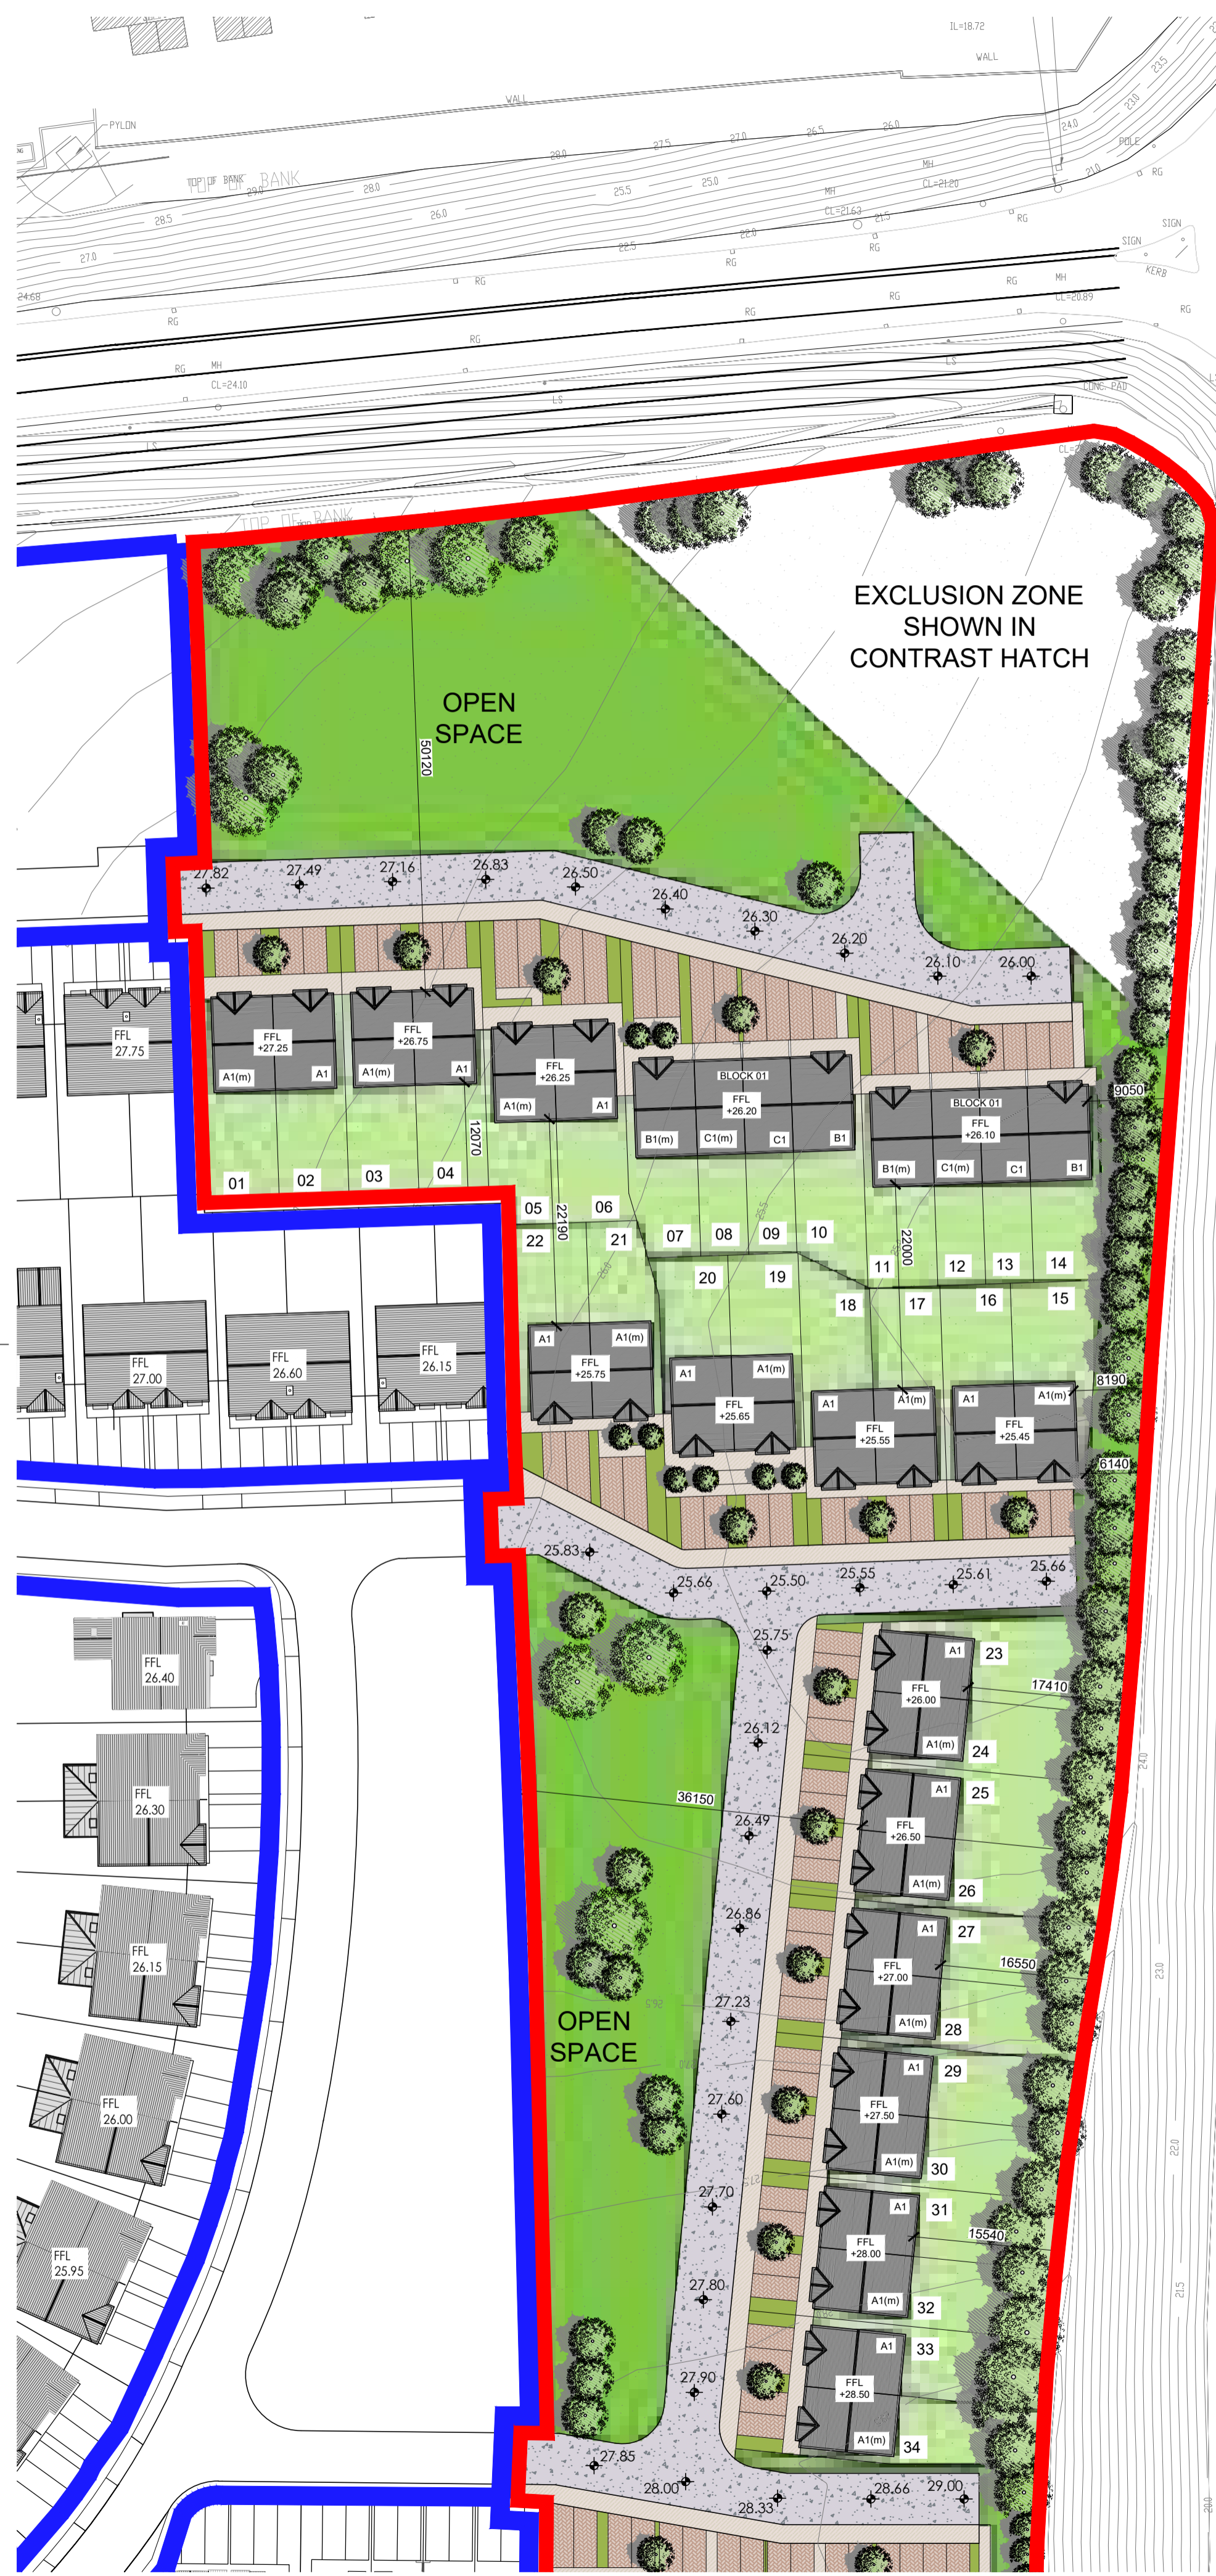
IL=18.72
WALL
PYLON
WALL
TOP OF BANK
28.5
28.0
27.0
26.0
25.5
25.0
24.0
23.5
23.0
POLE
RG
MH
CL=21.20
MH
CL=21.63
SIGN
SIGN
KERB
RG
MH
CL=20.89
24.68
RG
MH
CL=24.10
LS
CONC PAD
TOP OF BANK

EXCLUSION ZONE
SHOWN IN
CONTRAST HATCH

OPEN
SPACE

50120

27.82
27.49
27.16
26.83
26.50
26.40
26.30
26.20
26.10
26.00

FFL
27.75

FFL
+27.25
A1(m)
A1

FFL
+26.75
A1(m)
A1

FFL
+26.25
A1(m)
A1

BLOCK 01
FFL
+26.20
B1(m)
C1(m)
C1
B1

BLOCK 01
FFL
+26.10
B1(m)
C1(m)
C1
B1

9050

12070

01
02
03
04
05
06
22
21
07
08
09
10
20
19
11
12
13
14
18
17
16
15

22190
22000

FFL
27.00
FFL
26.60
FFL
26.15

A1
A1(m)
FFL
+25.75

A1
A1(m)
FFL
+25.65

A1
A1(m)
FFL
+25.55

A1
A1(m)
FFL
+25.45

8190
6140

25.83
25.66
25.50
25.55
25.61
25.66
25.75

FFL
26.40

A1
FFL
+26.00
A1(m)
23
24
17410

26.12

FFL
26.30

36150

26.49

A1
FFL
+26.50
A1(m)
25
26

26.86

FFL
26.15

A1
FFL
+27.00
A1(m)
27
28
16550

27.23

OPEN
SPACE

FFL
26.00

27.60

A1
FFL
+27.50
A1(m)
29
30

FFL
25.95

27.70

A1
FFL
+28.00
A1(m)
31
32
15540

27.80

A1
FFL
+28.50
A1(m)
33
34

27.90
27.85
28.00
28.33
28.66
29.00